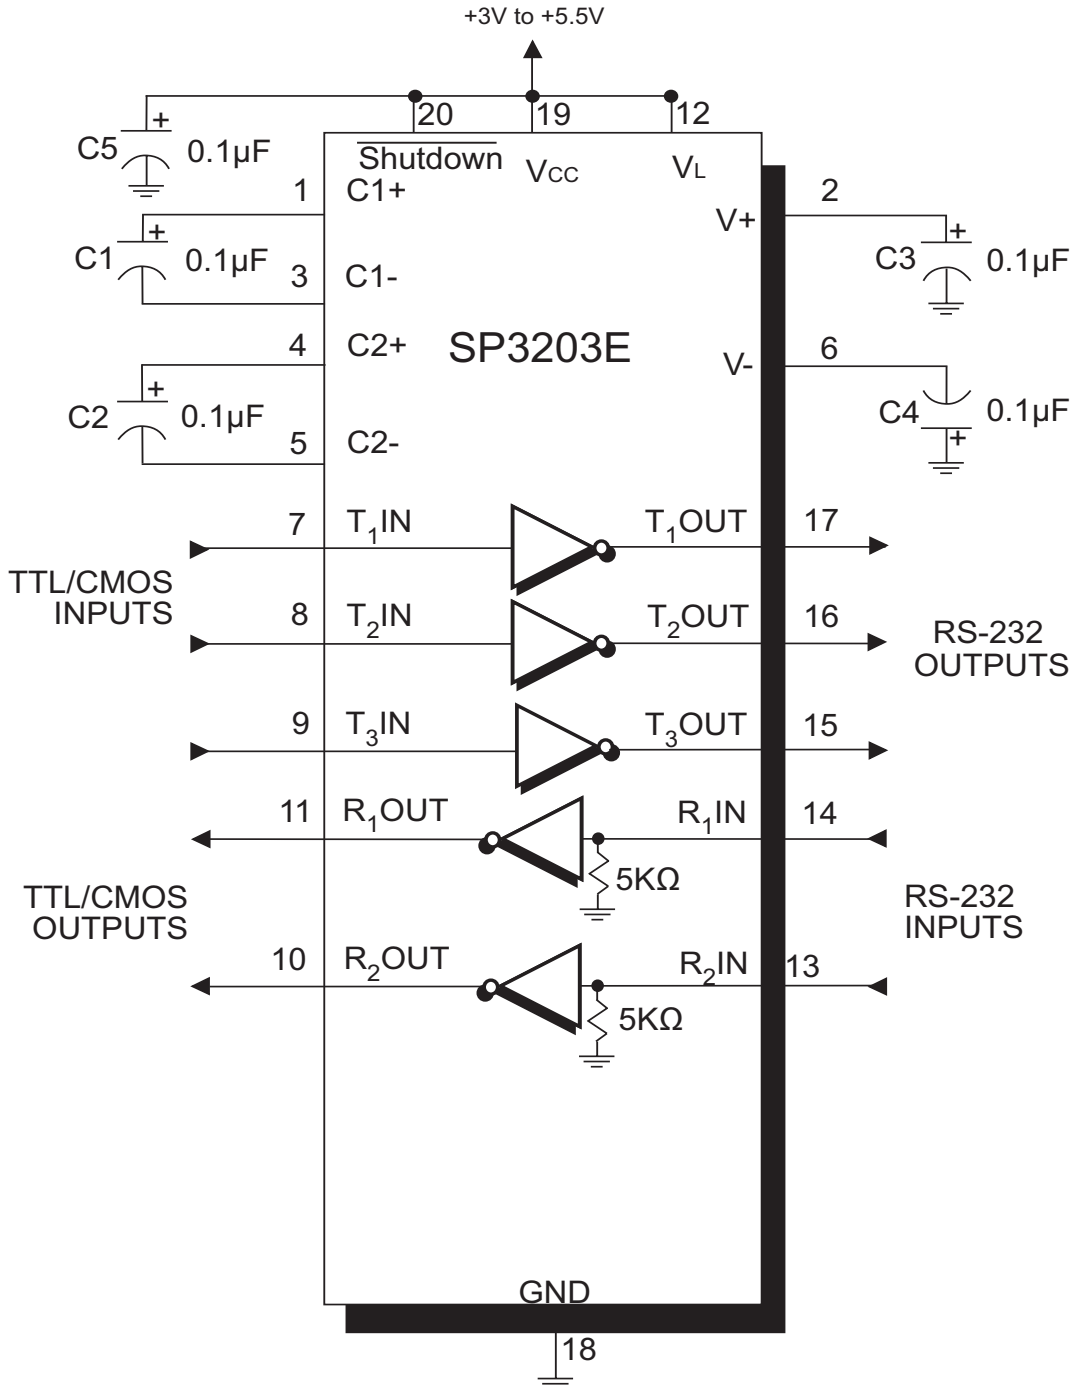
+3V to +5.5V

20 19 12

C5 + 0.1µF

$\overline{\text{Shutdown}}$ $V_{CC}$ $V_L$

1 C1+

C1 + 0.1µF

3 C1-

2 V+

C3 + 0.1µF

4 C2+

SP3203E

6 V-

C2 + 0.1µF

C4 + 0.1µF

5 C2-

7 $T_1IN$ $T_1OUT$ 17

TTL/CMOS INPUTS

8 $T_2IN$ $T_2OUT$ 16

RS-232 OUTPUTS

9 $T_3IN$ $T_3OUT$ 15

11 $R_1OUT$ $R_1IN$ 14

5KΩ

TTL/CMOS OUTPUTS

RS-232 INPUTS

10 $R_2OUT$ $R_2IN$ 13

5KΩ

GND

18